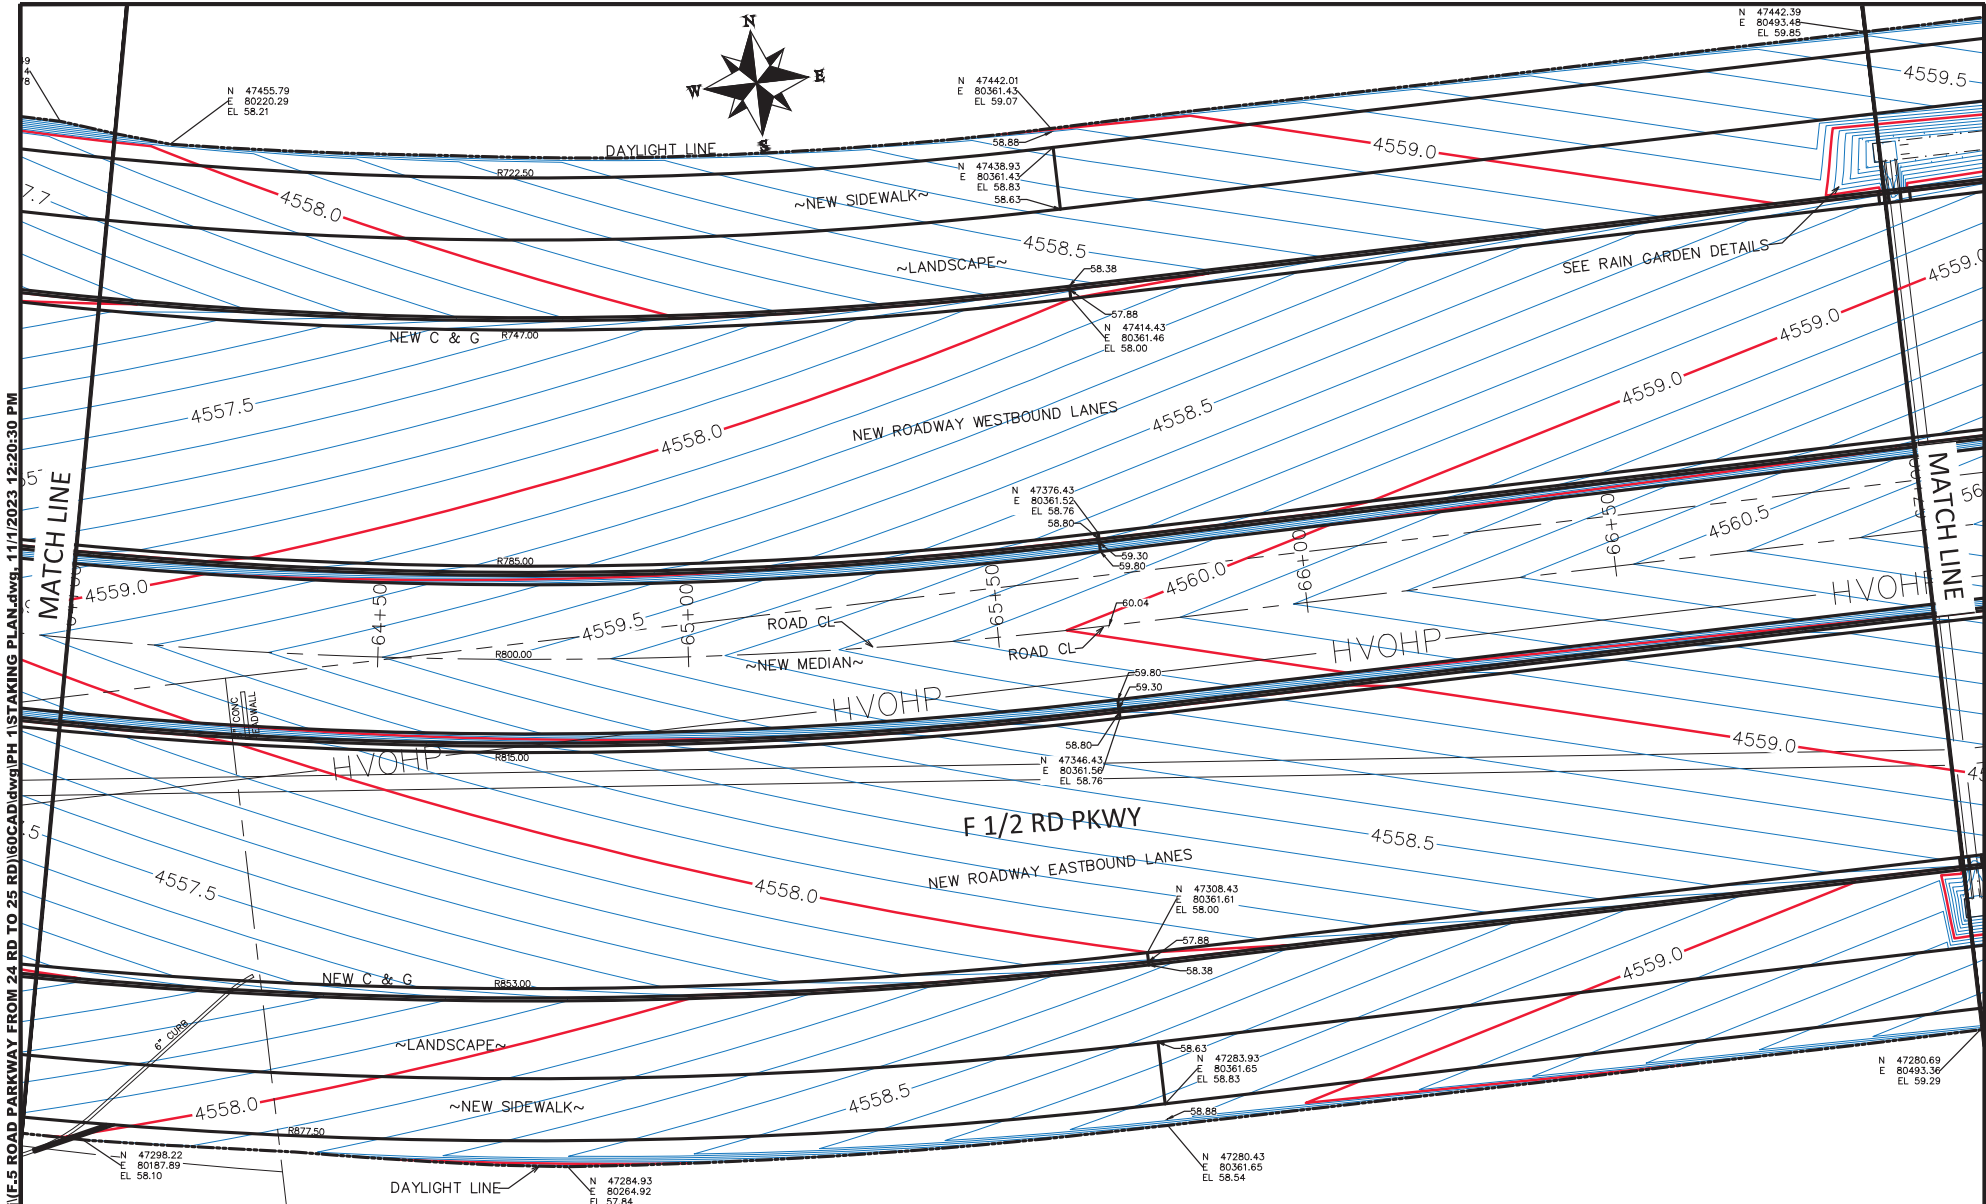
N
W
E
S

N 47442.39
E 80493.48
EL 59.85

N 47455.79
E 80220.29
EL 58.21

N 47442.01
E 80361.43
EL 59.07

4559.5

DAYLIGHT LINE
58.88
4559.0
R722.50
N 47438.93
E 80361.43
EL 58.83
58.63
4558.0
~NEW SIDEWALK~
4558.5
~LANDSCAPE~
58.38
SEE RAIN GARDEN DETAILS
4559.0
57.88
N 47414.43
E 80361.46
EL 58.00
NEW C & G
R747.00
4559.0
4557.5
4559.0
NEW ROADWAY WESTBOUND LANES
4558.5
4558.0
N 47376.43
E 80361.52
EL 58.76
58.80
59.30
59.80
R785.00
4560.5
MATCH LINE
4559.0
64+50
65+00
65+50
66+00
66+50
4560.0
60.04
4559.5
ROAD CL
ROAD CL
HVOHP
R800.00
~NEW MEDIAN~
HVOHP
59.80
59.30
HVOHP
58.80
N 47346.43
E 80361.56
EL 58.76
HVOHP
R815.00
4559.0
MATCH LINE
F 1/2 RD PKWY
4558.5
NEW ROADWAY EASTBOUND LANES
4557.5
4558.0
N 47308.43
E 80361.61
EL 58.00
57.88
58.38
4559.0
NEW C & G
R853.00
6" CURB
~LANDSCAPE~
58.63
N 47283.93
E 80361.65
EL 58.83
N 47280.69
E 80493.36
EL 59.29
4558.0
~NEW SIDEWALK~
4558.5
58.88
R877.50
N 47298.22
E 80187.89
EL 58.10
DAYLIGHT LINE
N 47284.93
E 80264.92
N 47280.43
E 80361.65
EL 58.54

F.5 ROAD PARKWAY FROM 24 RD TO 25 RD)\60CAD\dwg\PH 1\STAKING PLAN.dwg, 11/1/2023 12:20:30 PM